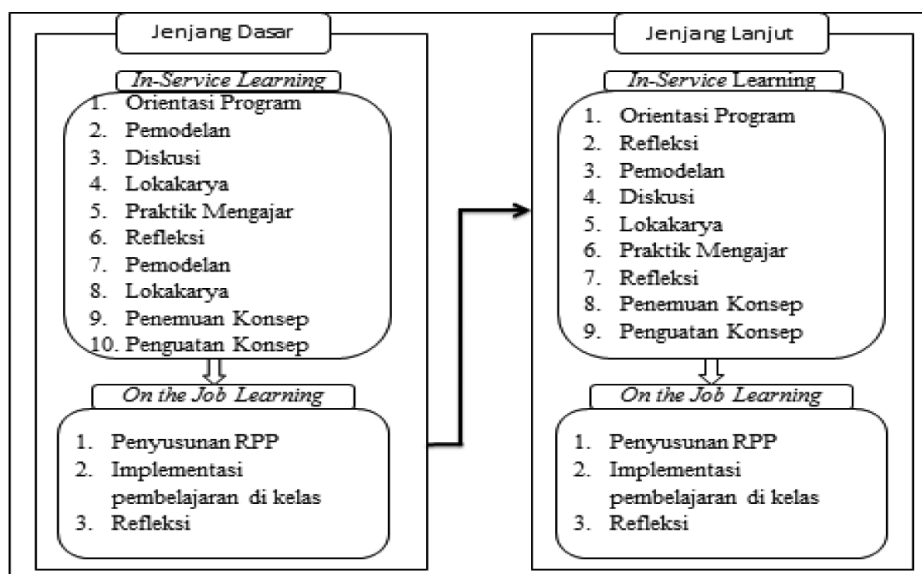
Jenjang Dasar

In-Service Learning

1. Orientasi Program
2. Pemodelan
3. Diskusi
4. Lokakarya
5. Praktik Mengajar
6. Refleksi
7. Pemodelan
8. Lokakarya
9. Penemuan Konsep
10. Penguatan Konsep

On the Job Learning

1. Penyusunan RPP
2. Implementasi pembelajaran di kelas
3. Refleksi

Jenjang Lanjut

In-Service Learning

1. Orientasi Program
2. Refleksi
3. Pemodelan
4. Diskusi
5. Lokakarya
6. Praktik Mengajar
7. Refleksi
8. Penemuan Konsep
9. Penguatan Konsep

On the Job Learning

1. Penyusunan RPP
2. Implementasi pembelajaran di kelas
3. Refleksi